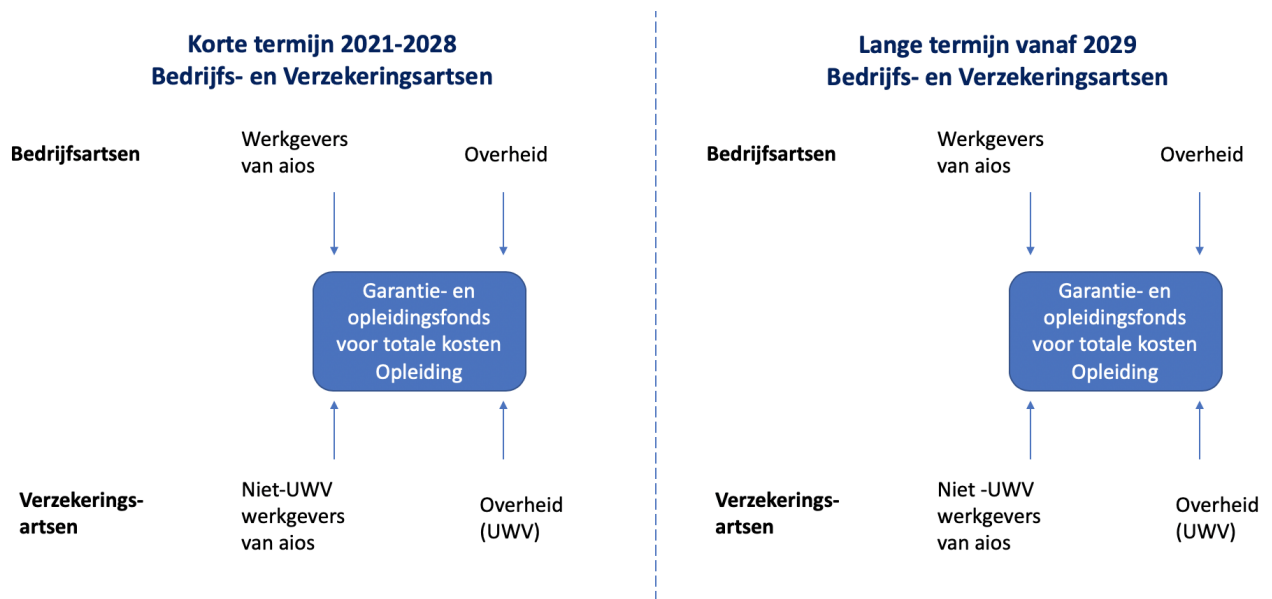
Korte termijn 2021-2028
Bedrijfs- en Verzekeringsartsen

Bedrijfsartsen

Werkgevers van aios

Overheid

Garantie- en opleidingsfonds voor totale kosten Opleiding

Verzekerings-artsen

Niet-UWV werkgevers van aios

Overheid (UWV)

Lange termijn vanaf 2029
Bedrijfs- en Verzekeringsartsen

Bedrijfsartsen

Werkgevers van aios

Overheid

Garantie- en opleidingsfonds voor totale kosten Opleiding

Verzekerings-artsen

Niet -UWV werkgevers van aios

Overheid (UWV)